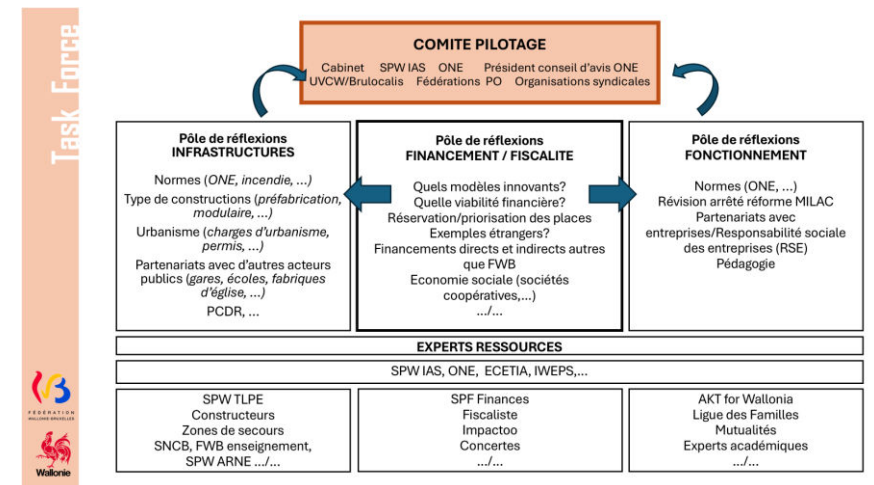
Task Force

COMITE PILOTAGE
Cabinet SPW IAS ONE Président conseil d'avis ONE
UVCW/Brulocalis Fédérations PO Organisations syndicales

Pôle de réflexions
INFRASTRUCTURES

Normes (*ONE, incendie, ...*)
Type de constructions (*préfabrication, modulaire, ...*)
Urbanisme (*charges d'urbanisme, permis, ...*)
Partenariats avec d'autres acteurs publics (*gares, écoles, fabriques d'église, ...*)
PCDR, ...

Pôle de réflexions
FINANCEMENT / FISCALITE

Quels modèles innovants?
Quelle viabilité financière?
Réservation/priorisation des places
Exemples étrangers?
Financements directs et indirects autres que FWB
Economie sociale (sociétés coopératives,...)
.../...

Pôle de réflexions
FONCTIONNEMENT

Normes (ONE, ...)
Révision arrêté réforme MILAC
Partenariats avec entreprises/Responsabilité sociale des entreprises (RSE)
Pédagogie

EXPERTS RESSOURCES

SPW IAS, ONE, ECETIA, IWEPS,...

SPW TLPE
Constructeurs
Zones de secours
SNCB, FWB enseignement,
SPW ARNE .../...

SPF Finances
Fiscaliste
Impactoo
Concertes
.../...

AKT for Wallonia
Ligue des Familles
Mutualités
Experts académiques
.../...

FÉDÉRATION WALLONIE-BRUXELLES

Wallonie